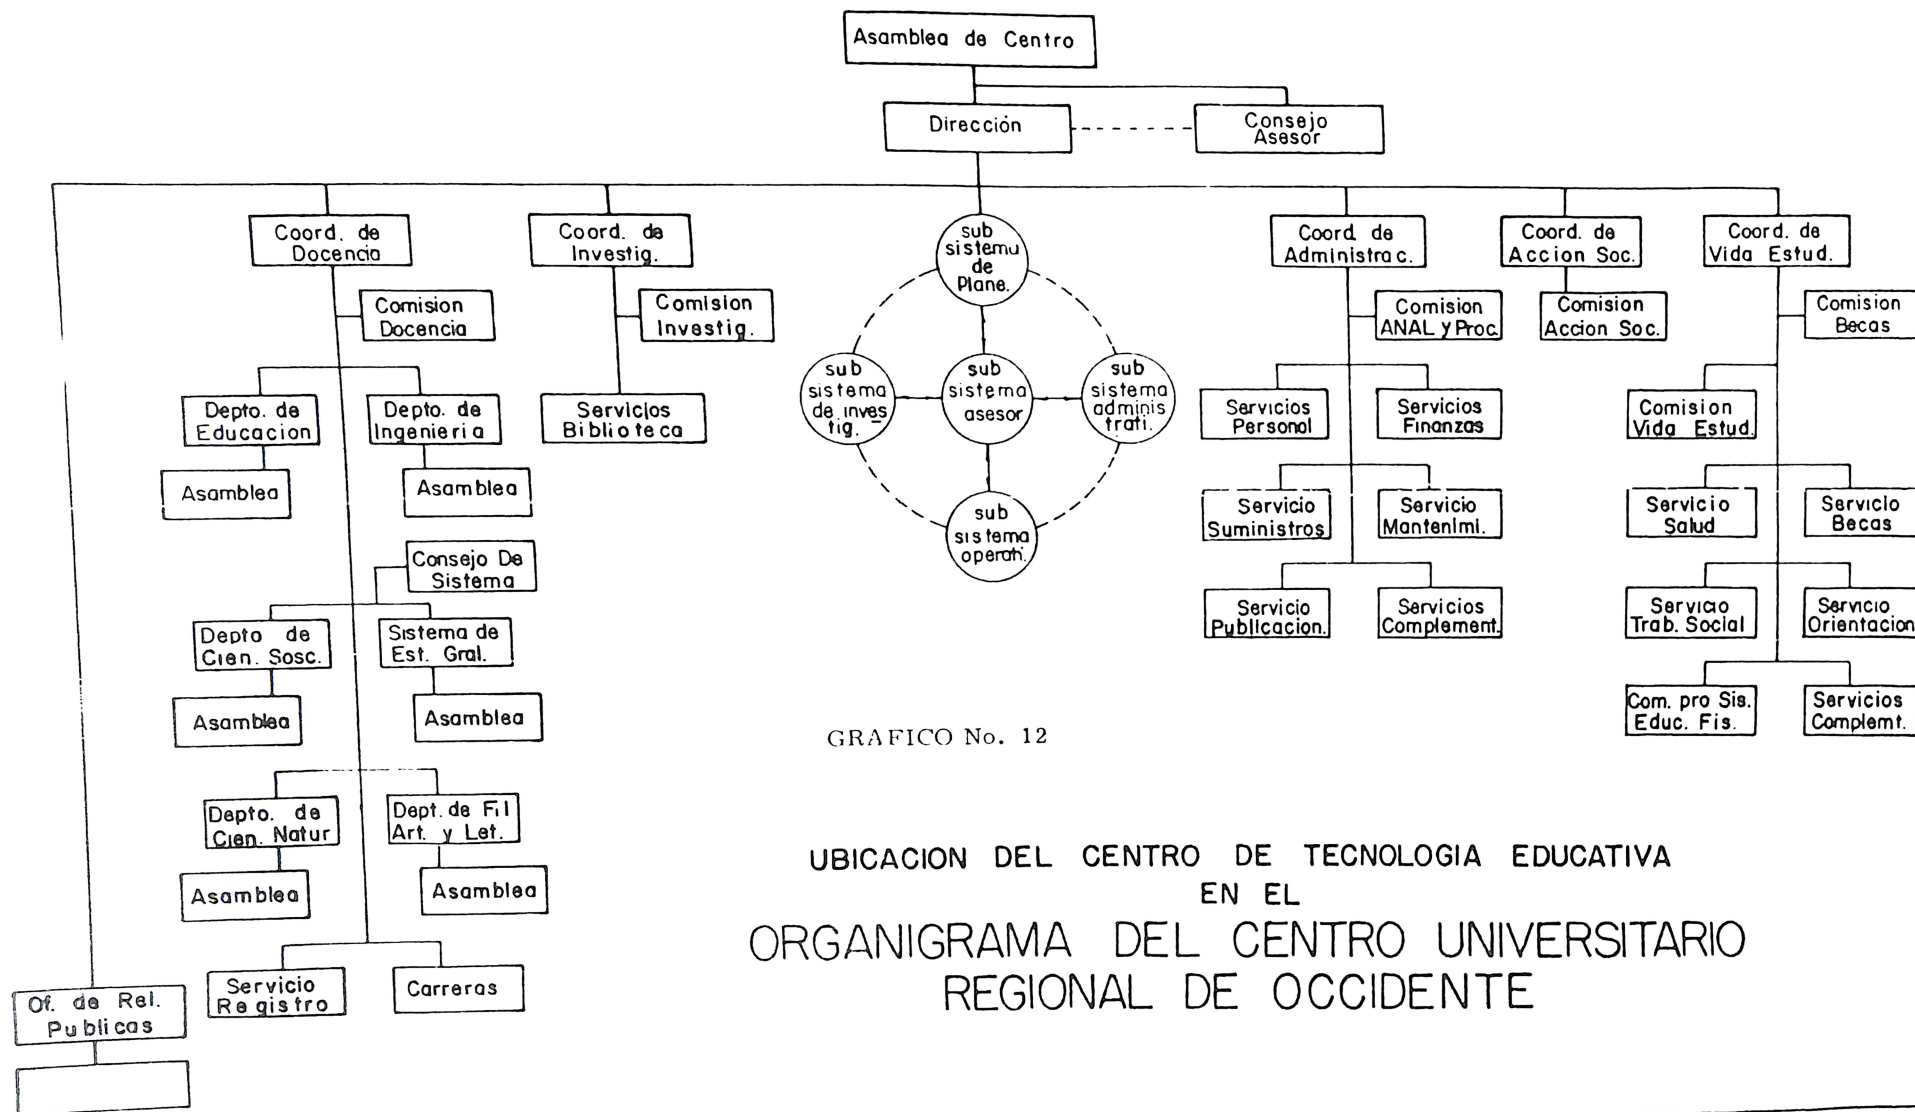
Asamblea de Centro

Dirección

Consejo Asesor

Coord. de Docencia

Comision Docencia

Depto. de Educacion

Asamblea

Depto. de Ingenieria

Asamblea

Consejo De Sistema

Depto de Cien. Sosc.

Asamblea

Sistema de Est. Gral.

Asamblea

Depto. de Cien. Natur

Asamblea

Dept. de Fil Art. y Let.

Asamblea

Servicio Registro

Carreras

Of. de Rel. Publicas

Coord. de Investig.

Comision Investig.

Servicios Biblioteca

sub sistemu de Plane.

sub sistema de inves tig.

sub sistema asesor

sub sistema adminis trati.

sub sistema operati.

Coord. de Administrac.

Comision ANAL y Proc.

Servicios Personal

Servicios Finanzas

Servicio Suministros

Servicio Mantenimi.

Servicio Publicacion.

Servicios Complement.

Coord. de Accion Soc.

Comision Accion Soc.

Coord. de Vida Estud.

Comision Becas

Comision Vida Estud.

Servicio Salud

Servicio Becas

Servicio Trab. Social

Servicio Orientacion

Com. pro Sis. Educ. Fis.

Servicios Complemt.

GRAFICO No. 12

UBICACION DEL CENTRO DE TECNOLOGIA EDUCATIVA EN EL

ORGANIGRAMA DEL CENTRO UNIVERSITARIO REGIONAL DE OCCIDENTE